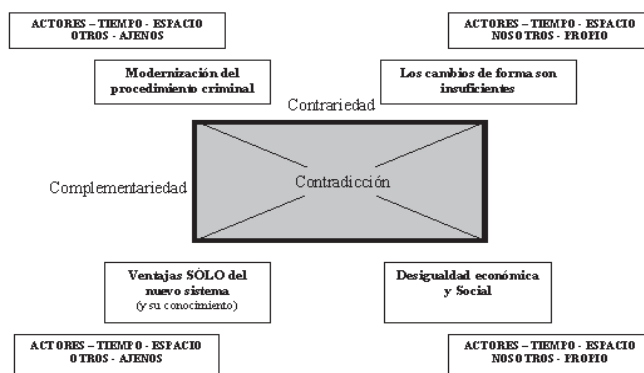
ACTORES – TIEMPO - ESPACIO
OTROS - AJENOS

ACTORES – TIEMPO - ESPACIO
NOSOTROS - PROPIO

Modernización del procedimiento criminal

Los cambios de forma son insuficientes

Contrariedad

Complementariedad

Contradicción

Ventajas SÓLO del nuevo sistema
(y su conocimiento)

Desigualdad económica y Social

ACTORES – TIEMPO - ESPACIO
OTROS - AJENOS

ACTORES – TIEMPO - ESPACIO
NOSOTROS - PROPIO